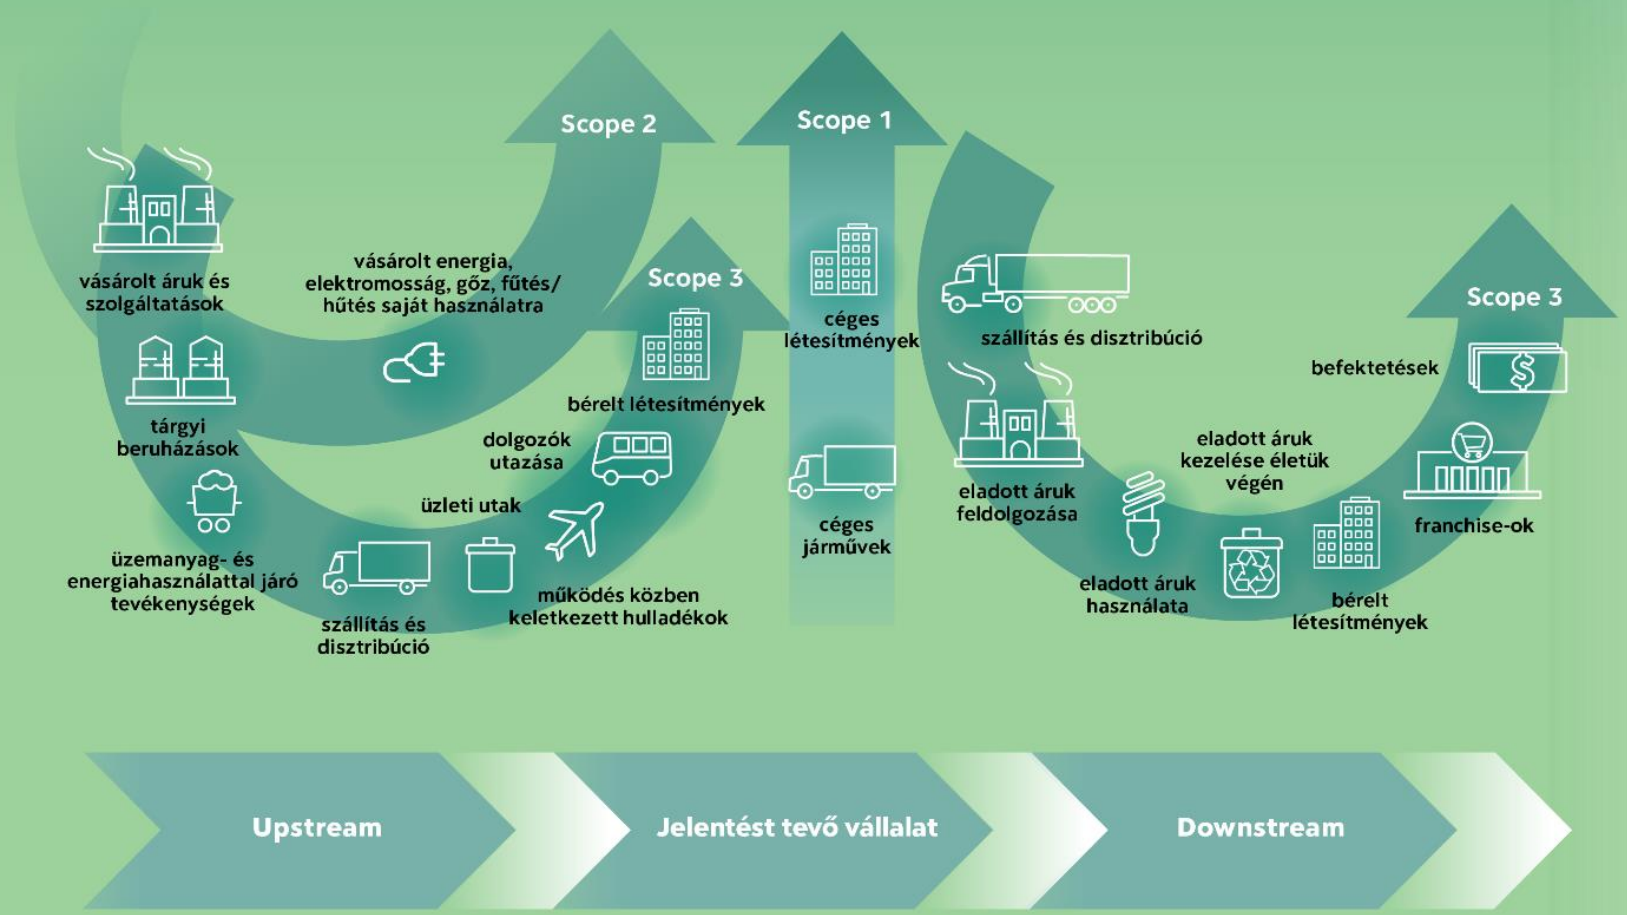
Scope 2

Scope 1

Scope 3

Scope 3

vásárolt áruk és szolgáltatások

vásárolt energia, elektromosság, gőz, fűtés/ hűtés saját használatra

tárgyi beruházások

bérelt létesítmények

dolgozók utazása

üzleti utak

üzemanyag- és energiahasználattal járó tevékenységek

szállítás és disztribúció

működés közben keletkezett hulladékok

céges létesítmények

céges járművek

szállítás és disztribúció

befektetések

eladott áruk kezelése életük végén

eladott áruk feldolgozása

franchise-ok

eladott áruk használata

bérelt létesítmények

Upstream

Jelentést tevő vállalat

Downstream